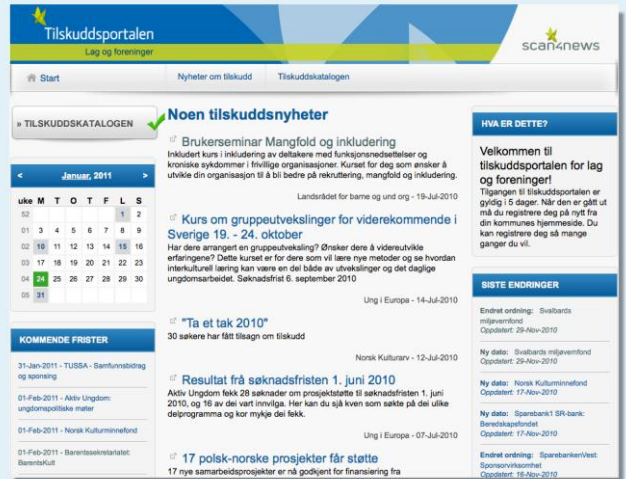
Tilskuddsportalen
Lag og foreninger

scan4news

Start | Nyheter om tilskudd | Tilskuddskatalogen

» TILSKUDDSKATALOGEN

< Januar, 2011 >

| uke | M | T | O | T | F | L | S |
|---|---|---|---|---|---|---|---|
| 52 | | | | | | 1 | 2 |
| 01 | 3 | 4 | 5 | 6 | 7 | 8 | 9 |
| 02 | 10 | 11 | 12 | 13 | 14 | 15 | 16 |
| 03 | 17 | 18 | 19 | 20 | 21 | 22 | 23 |
| 04 | 24 | 25 | 26 | 27 | 28 | 29 | 30 |
| 05 | 31 | | | | | | |

KOMMENDE FRISTER

31-Jan-2011 - TUSSA - Samfunnsbidrag og sponsing

01-Feb-2011 - Aktiv Ungdom: ungdomspolitiske møter

01-Feb-2011 - Norsk Kulturminnefond

01-Feb-2011 - Barentssekretariatet: BarentsKult

Noen tilskuddsnyheter

Brukerseminar Mangfold og inkludering
Inkludert kurs i inkludering av deltakere med funksjonsnedsettelser og kroniske sykdommer i frivillige organisasjoner. Kurset for deg som ønsker å utvikle din organisasjon til å bli bedre på rekruttering, mangfold og inkludering.
Landsrådet for barne og org - 19-Jul-2010

Kurs om gruppeutvekslinger for viderekommende i Sverige 19. - 24. oktober
Har dere arrangert en gruppeutveksling? Ønsker dere å videreutvikle erfaringene? Dette kurset er for dere som vil lære nye metoder og se hvordan interkulturell læring kan være en del både av utvekslinger og det daglige ungdomsarbeidet. Søknadsfrist 6. september 2010
Ung i Europa - 14-Jul-2010

"Ta et tak 2010"
30 søkere har fått tilsagn om tilskudd
Norsk Kulturarv - 12-Jul-2010

Resultat frå søknadsfristen 1. juni 2010
Aktiv Ungdom fekk 28 søknader om prosjektstøtte til søknadsfristen 1. juni 2010, og 16 av dei vart innvilga. Her kan du sjå kven som søkte på dei ulike delprogramma og kor mykje dei fekk.
Ung i Europa - 07-Jul-2010

17 polsk-norske prosjekter får støtte
17 nye samarbeidsprosjekter er nå godkjent for finansiering fra

HVA ER DETTE?

Velkommen til tilskuddsportalen for lag og foreninger!
Tilgangen til tilskuddsportalen er gyldig i 5 dager. Når den er gått ut må du registrere deg på nytt fra din kommunes hjemmeside. Du kan registrere deg så mange ganger du vil.

SISTE ENDRINGER

Endret ordning: Svalbards miljøvernfond
Oppdatert: 29-Nov-2010

Ny dato: Svalbards miljøvernfond
Oppdatert: 29-Nov-2010

Ny dato: Norsk Kulturminnefond
Oppdatert: 17-Nov-2010

Ny dato: Sparebank1 SR-bank: Beredskapsfondet
Oppdatert: 17-Nov-2010

Endret ordning: SparebankenVest: Sponsorvirksomhet
Oppdatert: 16-Nov-2010